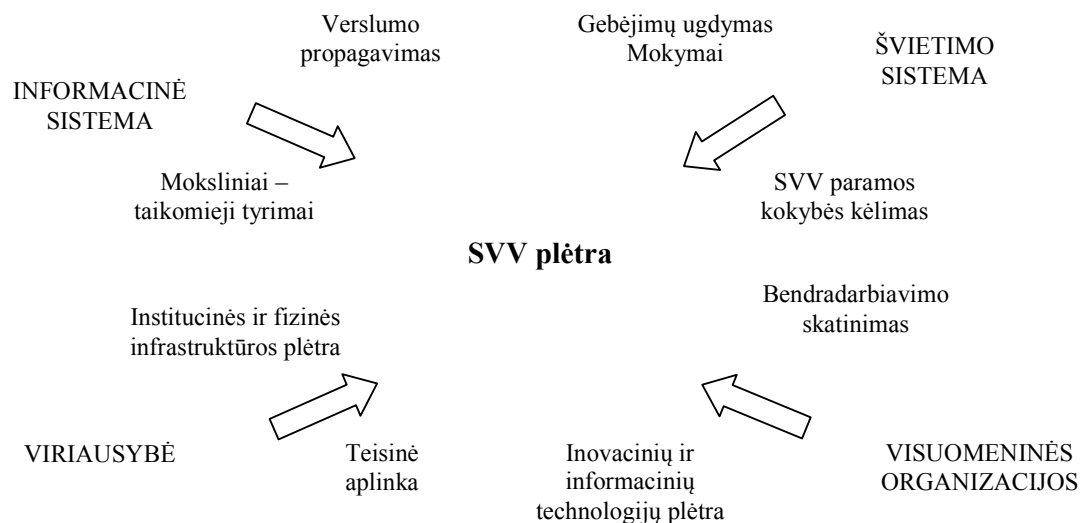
Verslumo propagavimas

Gebėjimų ugdymas Mokymai

ŠVIETIMO SISTEMA

INFORMACINĖ SISTEMA

Moksliniai – taikomieji tyrimai

SVV paramos kokybės kėlimas

SVV plėtra

Bendradarbiavimo skatinimas

Institucinės ir fizinės infrastruktūros plėtra

VIRIAUSYBĖ

Teisinė aplinka

Inovacinių ir informacinių technologijų plėtra

VISUOMENINĖS ORGANIZACIJOS